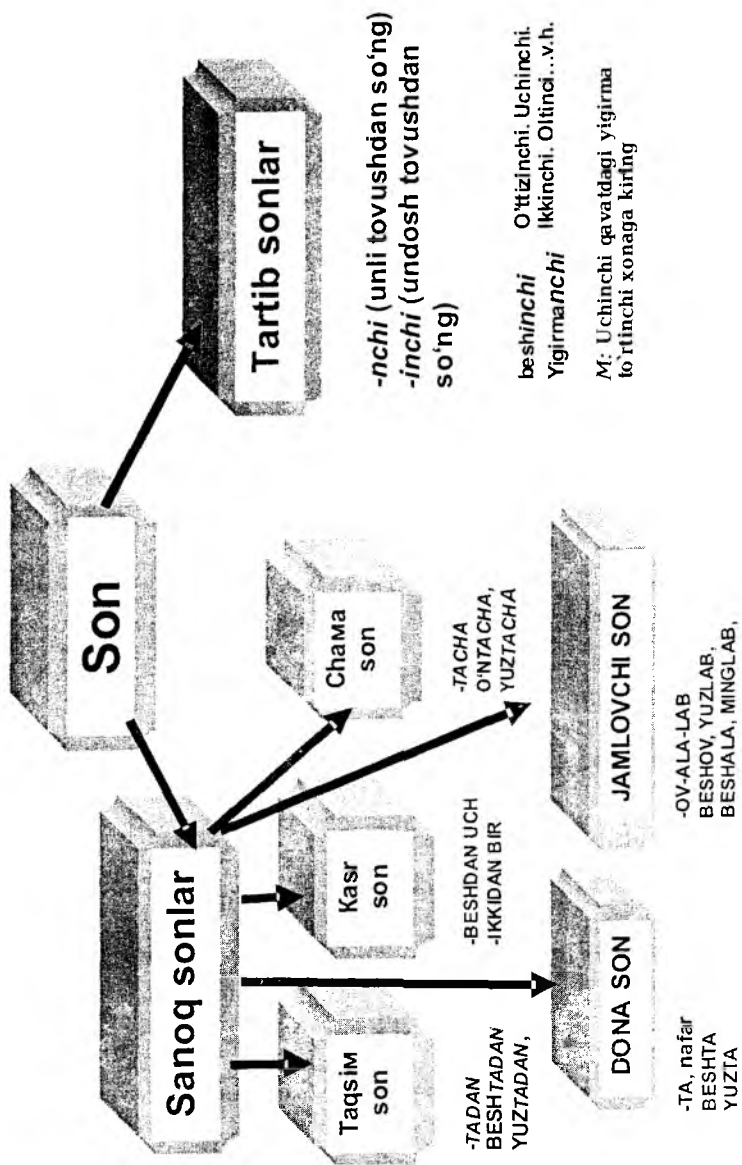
Son

Tartib sonlar

-nchi (unli tovushdan so'ng)
-inchi (undosh tovushdan so'ng)

beshinchi O'ttizinchi. Uchinchi.
Yigirmanchi Ikkinchi. Oltinci...v.h.

M: Uchinchi qavatdagi yigirma to'rtinchi xonaga kiring

Sanoq sonlar

Chama son

-TACHA
O'NTACHA,
YUZTACHA

Kasr son

-BESHDAN UCH
-IKKIDAN BIR

Taqsim son

-TADAN
BESHTADAN
YUZTADAN,

DONA SON

-TA, nafar
BESHTA
YUZTA

JAMLOVCHI SON

-OV-ALA-LAB
BESHOV, YUZLAB,
BESHALA, MINGLAB,